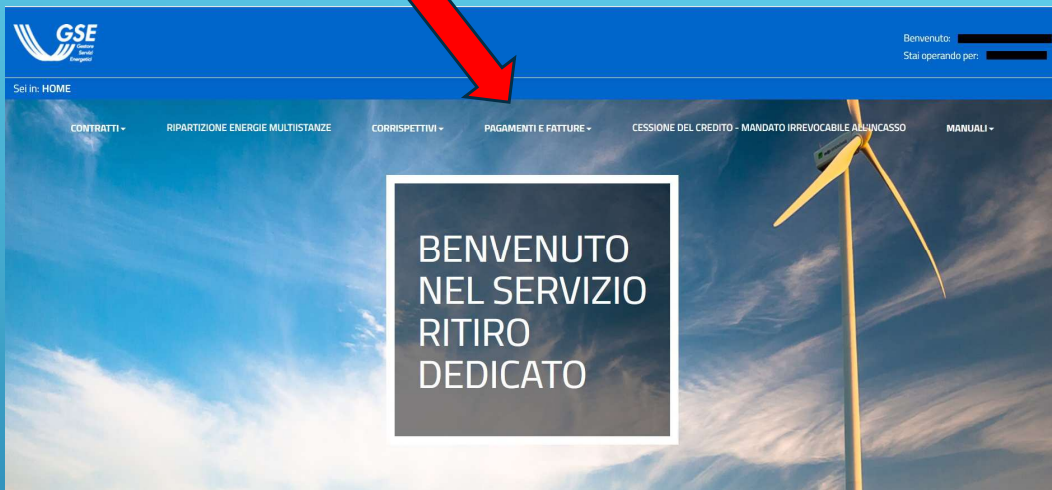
GSE Gestore Servizi Energetici

Benvenuto:
Stai operando per:

Sei in: HOME

CONTRATTI
RIPARTIZIONE ENERGIE MULTIISTANZE
CORRISPETTIVI
PAGAMENTI E FATTURE
CESSIONE DEL CREDITO - MANDATO IRREVOCABILE ALL'INCASSO
MANUALI

BENVENUTO NEL SERVIZIO RITIRO DEDICATO